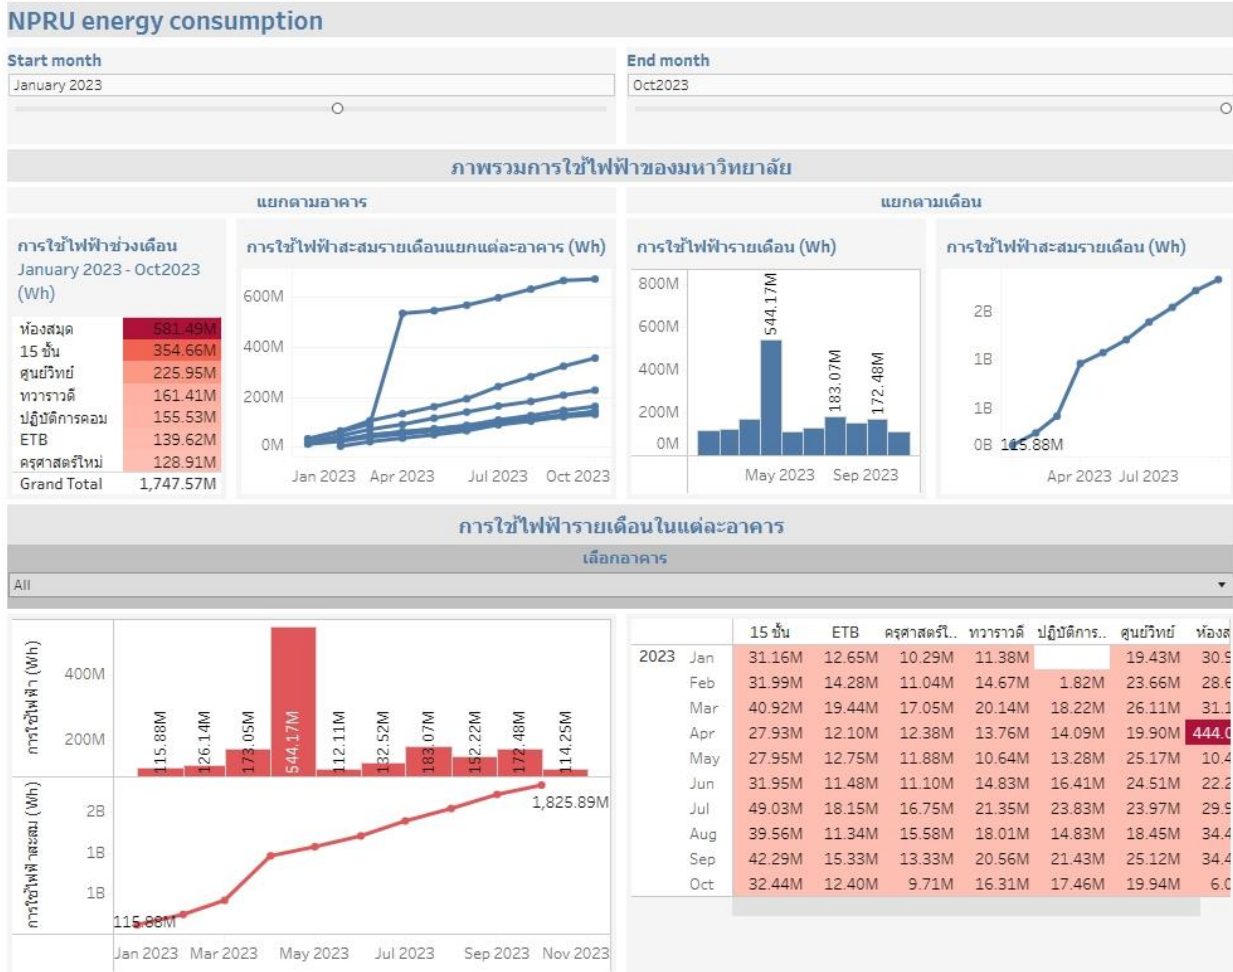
NPRU energy consumption

Start month
January 2023

End month
Oct2023

ภาพรวมการใช้ไฟฟ้าของมหาวิทยาลัย

แยกตามอาคาร

แยกตามเดือน

การใช้ไฟฟ้าช่วงเดือน January 2023 - Oct2023 (Wh)

| | |
|---|---|
| ห้องสมุด | 581.49M |
| 15 ชั้น | 354.66M |
| ศูนย์วิทย์ | 225.95M |
| ทวารวดี | 161.41M |
| ปฏิบัติการคอม | 155.53M |
| ETB | 139.62M |
| ครุศาสตร์ใหม่ | 128.91M |
| Grand Total | 1,747.57M |

การใช้ไฟฟ้าสะสมรายเดือนแยกแต่ละอาคาร (Wh)

600M
400M
200M
0M
Jan 2023 Apr 2023 Jul 2023 Oct 2023

การใช้ไฟฟ้ารายเดือน (Wh)

800M
600M
400M
200M
0M
544.17M
183.07M
172.48M
May 2023 Sep 2023

การใช้ไฟฟ้าสะสมรายเดือน (Wh)

2B
1B
1B
0B
115.88M
Apr 2023 Jul 2023

การใช้ไฟฟ้ารายเดือนในแต่ละอาคาร

เลือกอาคาร

All

การใช้ไฟฟ้า (Wh)
400M
200M
115.88M 126.14M 173.05M 544.17M 112.11M 132.52M 183.07M 152.22M 172.48M 114.25M

การใช้ไฟฟ้าสะสม (Wh)
2B
1B
1B
115.88M
1,825.89M
Jan 2023 Mar 2023 May 2023 Jul 2023 Sep 2023 Nov 2023

| | | 15 ชั้น | ETB | ครุศาสตร์ใ.. | ทวารวดี | ปฏิบัติการ.. | ศูนย์วิทย์ | ห้องส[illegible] |
|---|---|---|---|---|---|---|---|---|
| 2023 | Jan | 31.16M | 12.65M | 10.29M | 11.38M | | 19.43M | 30.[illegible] |
| | Feb | 31.99M | 14.28M | 11.04M | 14.67M | 1.82M | 23.66M | 28.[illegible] |
| | Mar | 40.92M | 19.44M | 17.05M | 20.14M | 18.22M | 26.11M | 31.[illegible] |
| | Apr | 27.93M | 12.10M | 12.38M | 13.76M | 14.09M | 19.90M | 444.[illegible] |
| | May | 27.95M | 12.75M | 11.88M | 10.64M | 13.28M | 25.17M | 10.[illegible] |
| | Jun | 31.95M | 11.48M | 11.10M | 14.83M | 16.41M | 24.51M | 22.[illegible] |
| | Jul | 49.03M | 18.15M | 16.75M | 21.35M | 23.83M | 23.97M | 29.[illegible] |
| | Aug | 39.56M | 11.34M | 15.58M | 18.01M | 14.83M | 18.45M | 34.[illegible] |
| | Sep | 42.29M | 15.33M | 13.33M | 20.56M | 21.43M | 25.12M | 34.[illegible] |
| | Oct | 32.44M | 12.40M | 9.71M | 16.31M | 17.46M | 19.94M | 6.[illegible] |